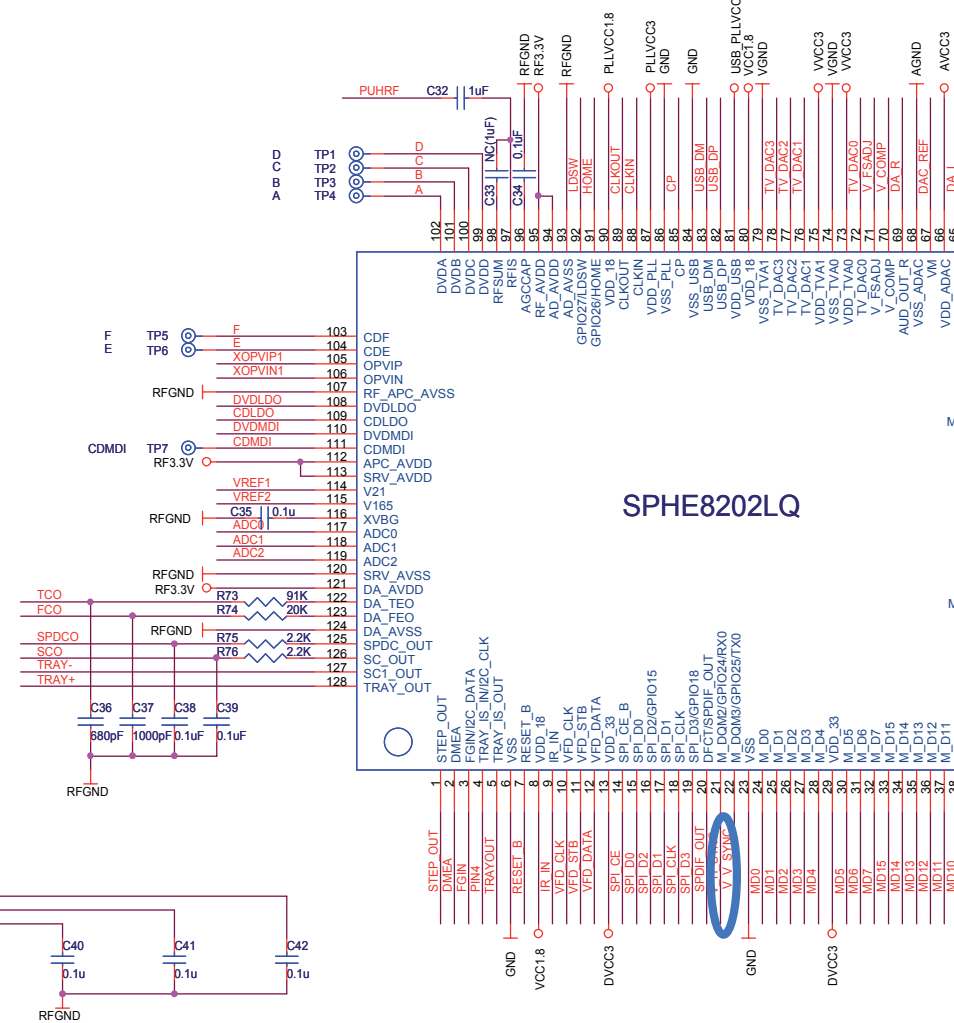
PUHRF C32 1uF
RFGND RF3.3V RFGND PLLVCC1.8 PLLVCC3 GND GND USB_PLLVCC VCC1.8 VGND VVCC3 VGND VVCC3 AGND AVCC3

D TP1 D
C TP2 C
B TP3 B
A TP4 A

NC(1uF) C33 0.1uF C34

LDSW HOME CLKOUT CLKIN CP USB_DM USB_DP TV_DAC3 TV_DAC2 TV_DAC1 TV_DAC0 V_FSADJ V_COMP DA_R DAC_REF

102 101 100 99 98 97 96 95 94 93 92 91 90 89 88 87 86 85 84 83 82 81 80 79 78 77 76 75 74 73 72 71 70 69 68 67 66

DVDA DVDB DVDC DVDD RFSUM RFIS AGCCAP RF_AVDD AD_AVDD AD_AVSS GPIO27/LDSW GPIO26/HOME VDD_18 CLKOUT CLKIN VDD_PLL VSS_PLL CP VSS_USB USB_DM USB_DP VDD_USB VDD_18 VSS_TVA1 TV_DAC3 TV_DAC2 TV_DAC1 VDD_TVA1 VSS_TVA0 TV_DAC0 VDD_TVA0 V_FSADJ V_COMP AUD_OUT_R VSS_ADAC VM VDD_ADAC

F TP5 F 103 CDF
E TP6 E 104 CDE
XOPVIP1 105 OPVIP
XOPVIN1 106 OPVIN
RFGND 107 RF_APC_AVSS
DVDLDO 108 DVDLDO
CDLDO 109 CDLDO
DVDMDI 110 DVDMDI
CDMDI TP7 CDMDI 111 CDMDI
RF3.3V 112 APC_AVDD
113 SRV_AVDD
VREF1 114 V21
VREF2 115 V165
RFGND C35 0.1u 116 XVBG
ADC0 117 ADC0
ADC1 118 ADC1
ADC2 119 ADC2
RFGND 120 SRV_AVSS
RF3.3V 121 DA_AVDD
TCO R73 91K 122 DA_TEO
FCO R74 20K 123 DA_FEO
RFGND 124 DA_AVSS
SPDCO R75 2.2K 125 SPDC_OUT
SCO R76 2.2K 126 SC_OUT
TRAY- 127 SC1_OUT
TRAY+ 128 TRAY_OUT

SPHE8202LQ

M M

C36 680pF C37 1000pF C38 0.1uF C39 0.1uF
RFGND

STEP_OUT DMEA FGIN/I2C_DATA TRAY_IS_IN/I2C_CLK TRAY_IS_OUT VSS RESET_B VDD_18 IR_IN VFD_CLK VFD_STB VFD_DATA VDD_33 SPI_CE_B SPI_D0 SPI_D2/GPIO15 SPI_D1 SPI_CLK SPI_D3/GPIO18 DFCT/SPDIF_OUT M_DQM2/GPIO24/RX0 M_DQM3/GPIO25/TX0 VSS M_D0 M_D1 M_D2 M_D3 M_D4 VDD_33 M_D5 M_D6 M_D7 M_D15 M_D14 M_D13 M_D12 M_D11

1 2 3 4 5 6 7 8 9 10 11 12 13 14 15 16 17 18 19 20 21 22 23 24 25 26 27 28 29 30 31 32 33 34 35 36 37

STEP_OUT DMEA FGIN PIN4 TRAYOUT RESET_B IR_IN VFD_CLK VFD_STB VFD_DATA SPI_CE SPI_D0 SPI_D2 SPI_D1 SPI_CLK SPI_D3 SPDIF_OUT V_SYNC V_SYNC MD0 MD1 MD2 MD3 MD4 MD5 MD6 MD7 MD15 MD14 MD13 MD12 MD11 MD10

GND VCC1.8 DVCC3 GND DVCC3

C40 0.1u C41 0.1u C42 0.1u
RFGND